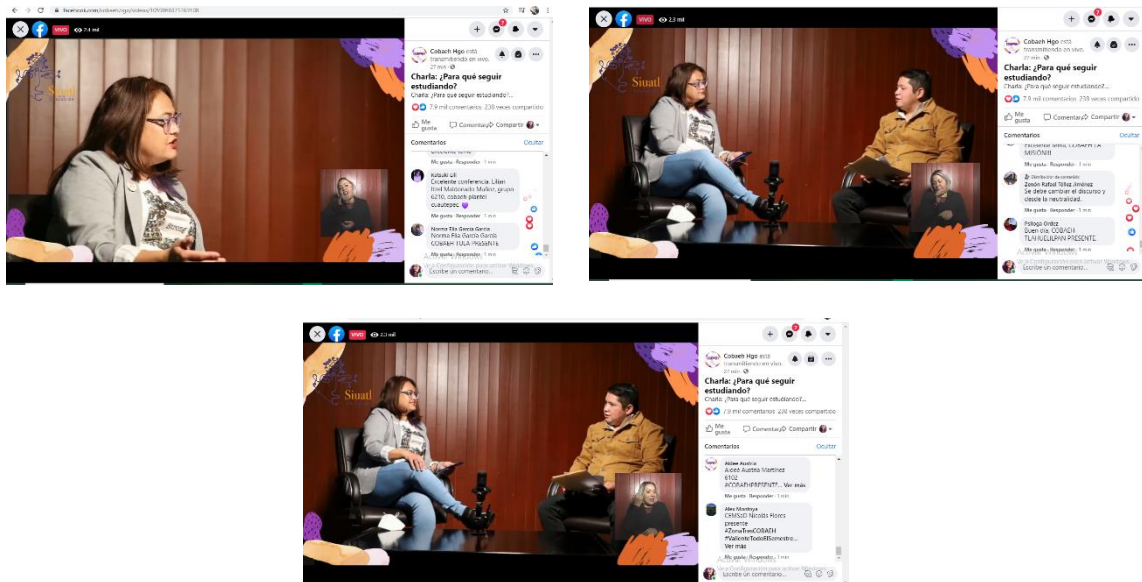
facebook.com/cobachhgo/videos/
VIVO 2.4 mil
Siuatl
Cobach Hgo está transmitiendo en vivo.
27 min
Charla: ¿Para qué seguir estudiando?
Charla: ¿Para qué seguir estudiando?...
7.9 mil comentarios 238 veces compartido
Me gusta Comentar Compartir
Comentarios Ocultar
Me gusta · Responder · 1 min
Itzayuki Uli
Excelente conferencia. Lilian Itzel Maldonado Muñoz, grupo 6210, cobaeh plantel cuautepec
Me gusta · Responder · 1 min
Norma Flia García García
Norma Flia García García COBAEH TULA PRESENTE
Me gusta · Responder · 1 min
Escribe un comentario...

VIVO 2.3 mil
Siuatl
Cobach Hgo está transmitiendo en vivo.
27 min
Charla: ¿Para qué seguir estudiando?
Charla: ¿Para qué seguir estudiando?...
7.9 mil comentarios 238 veces compartido
Me gusta Comentar Compartir
Comentarios Ocultar
COBAEH LA MISIÓN!!!
Me gusta · Responder · 1 min
Distribuidor de contenido
Zenón Rafael Téllez Jiménez
Se debe cambiar el discurso y desde la neutralidad.
Me gusta · Responder · 1 min
Psiloga Ordaz
Buen día. COBAEH TLAHUELILPAN PRESENTE.
Escribe un comentario...

VIVO 2.3 mil
Siuatl
Cobach Hgo está transmitiendo en vivo.
27 min
Charla: ¿Para qué seguir estudiando?
Charla: ¿Para qué seguir estudiando?...
7.9 mil comentarios 238 veces compartido
Me gusta Comentar Compartir
Comentarios Ocultar
Aidee Austria
Aideé Austria Martínez 6102 ACOBAEHPRESENT... Ver más
Me gusta · Responder · 1 min
Alex Montoya
CEMSaD Nicolás Flores presente
#ZonaTresCOBAEH
#ValienteTodoElSemestre...
Ver más
Me gusta · Responder · 1 min
Escribe un comentario...